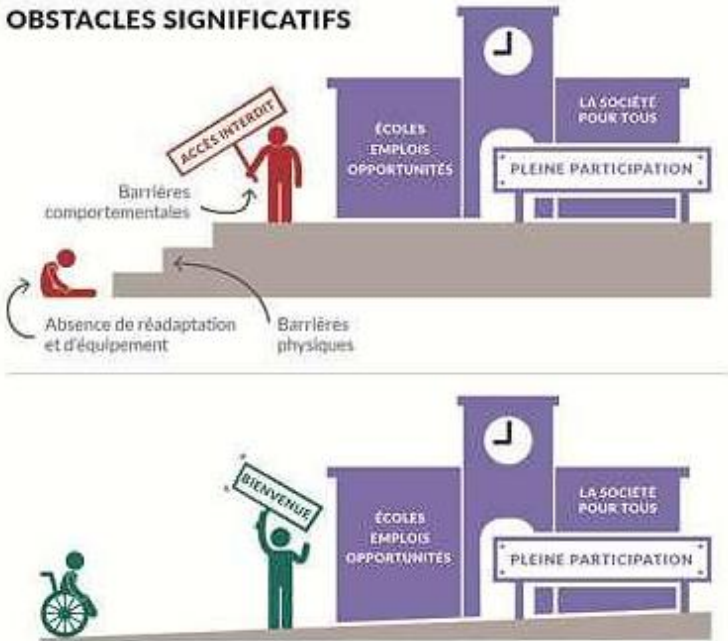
OBSTACLES SIGNIFICATIFS

ACCÈS INTERDIT

ÉCOLES
EMPLOIS
OPPORTUNITÉS

LA SOCIÉTÉ POUR TOUS

PLEINE PARTICIPATION

Barrières comportementales

Absence de réadaptation et d'équipement

Barrières physiques

BIENVENUE

ÉCOLES
EMPLOIS
OPPORTUNITÉS

LA SOCIÉTÉ POUR TOUS

PLEINE PARTICIPATION